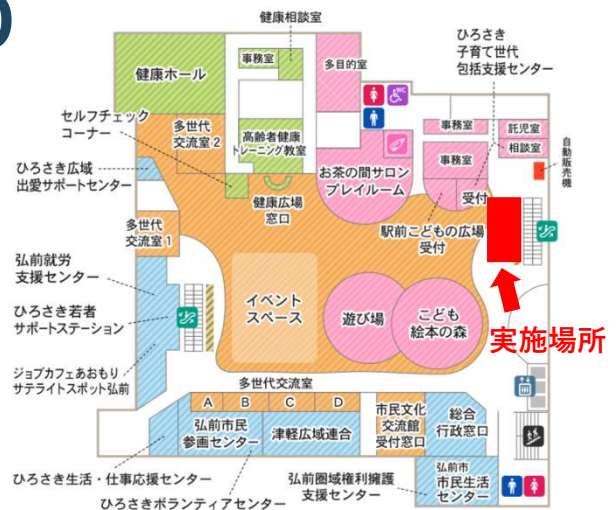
健康相談室
ひろさき
子育て世代
包括支援センター
健康ホール
事務室
多目的室
セルフチェック
コーナー
多世代
交流室 2
高齢者健康
トレーニング教室
事務室
託児室
相談室
自動販売機
ひろさき広域
出愛サポートセンター
健康広場
窓口
お茶の間サロン
プレイルーム
事務室
受付
多世代
交流室 1
駅前こどもの広場
受付
弘前就労
支援センター
ひろさき若者
サポートステーション
イベント
スペース
遊び場
こども
絵本の森
実施場所
ジョブカフェあおもり
サテライトスポット弘前
多世代交流室
A
B
C
D
弘前市民
参画センター
津軽広域連合
市民文化
交流館
受付窓口
総合
行政窓口
ひろさき生活・仕事応援センター
ひろさきボランティアセンター
弘前圏域権利擁護
支援センター
弘前市
市民生活
センター